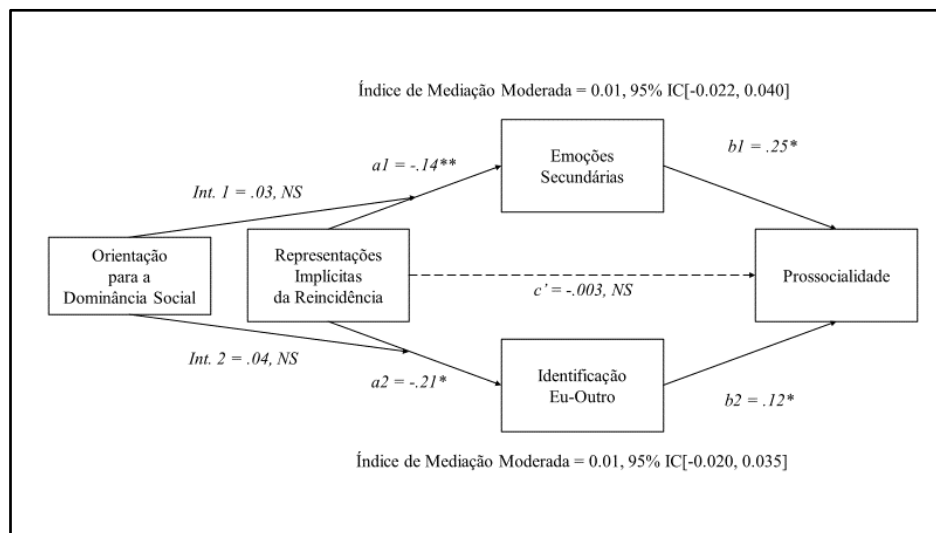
Índice de Mediação Moderada = 0.01, 95% IC[-0.022, 0.040]

a1 = -.14**

Emoções Secundárias

b1 = .25*

Int. 1 = .03, NS

Orientação para a Dominância Social

Representações Implícitas da Reincidência

c' = -.003, NS

Prossocialidade

Int. 2 = .04, NS

a2 = -.21*

Identificação Eu-Outro

b2 = .12*

Índice de Mediação Moderada = 0.01, 95% IC[-0.020, 0.035]